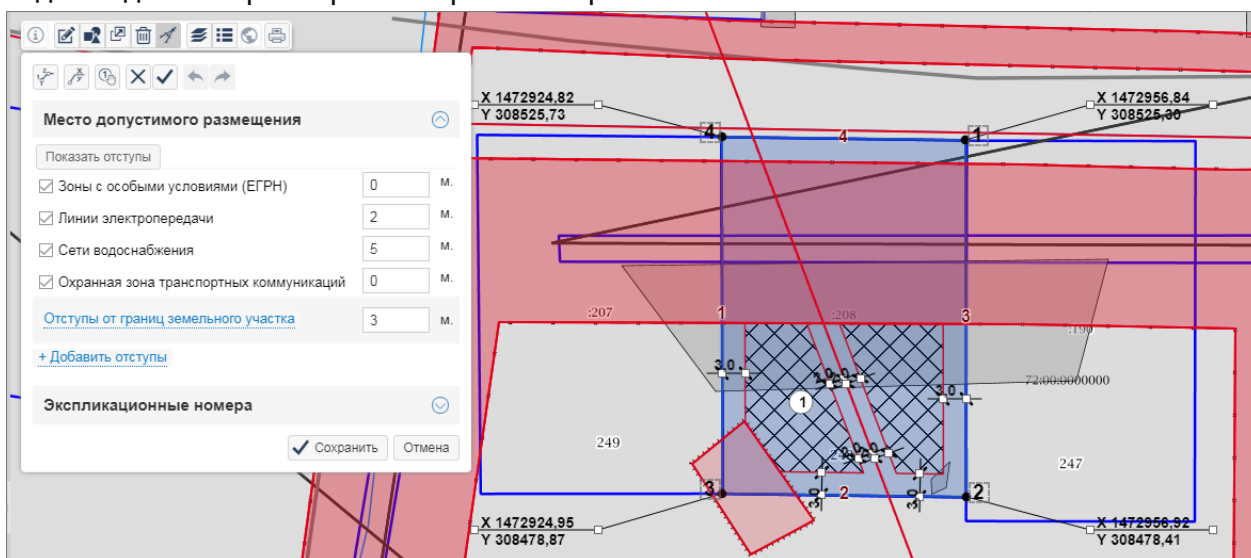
Место допустимого размещения

Показать отступы

Зоны с особыми условиями (ЕГРН) 0 м.

Линии электропередачи 2 м.

Сети водоснабжения 5 м.

Охранная зона транспортных коммуникаций 0 м.

Отступы от границ земельного участка 3 м.

+ Добавить отступы

Экспликационные номера

Сохранить Отмена

X 1472924,82
Y 308525,73

X 1472956,84
Y 308525,30

4 1 4

:207 1 :208 3 :190

72:00:0000000

3,0 3,0 3,0 3,0

1

249 247

3 2 2

X 1472924,95
Y 308478,87

X 1472956,92
Y 308478,41